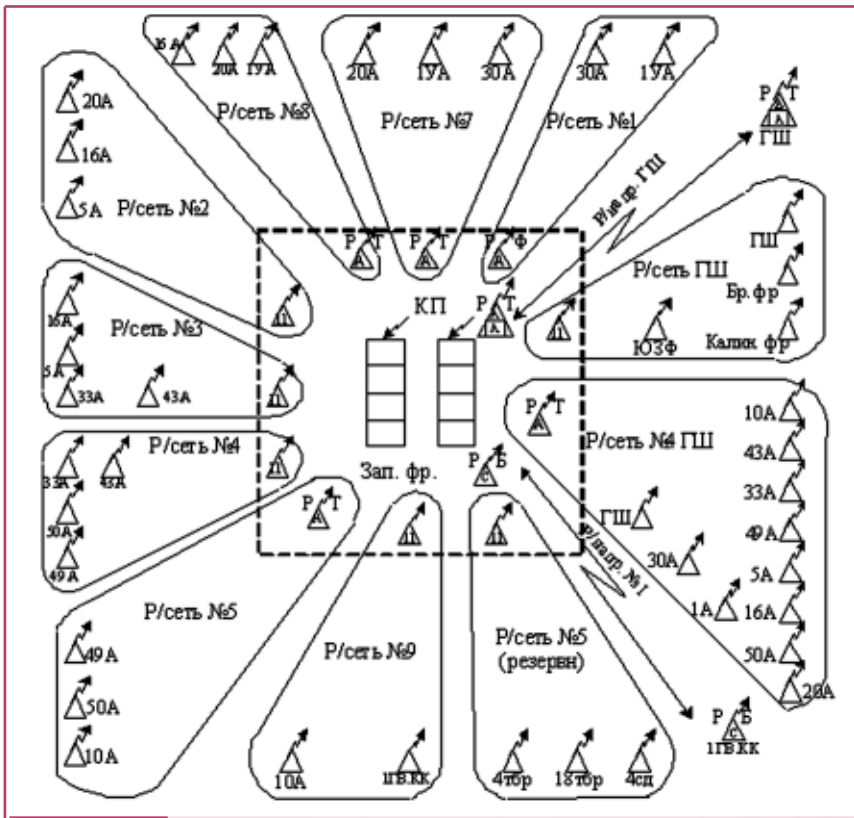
16А 20А 1УА
Р/сеть №8

20А 1УА 30А
Р/сеть №7

30А 1УА
Р/сеть №1

Р Т
А
ГШ

20А
16А
5А
Р/сеть №2

Р Т
А
Р Т
А
Р Ф
А

Р/р пр. ГШ

ГШ
Бр.фр
Калин фр
Р/сеть ГШ
ЮЗФ

КП
Р Т
А

16А
Р/сеть №3
5А
33А 43А

Р Т
А
Р/сеть №4 ГШ
10А
43А
33А
49А
5А
16А
50А
20А
ГШ
30А
1А

33А 43А
Р/сеть №4
50А
49А

Зап. фр.
Р Б
С

Р Т
А

р/напр. № 1

Р/сеть №5
49А
50А
10А

Р/сеть №9
10А
1ГВ.КК

Р/сеть №5
(резервн)
4тбр 18тбр 4сд

Р Б
С
1ГВ.КК